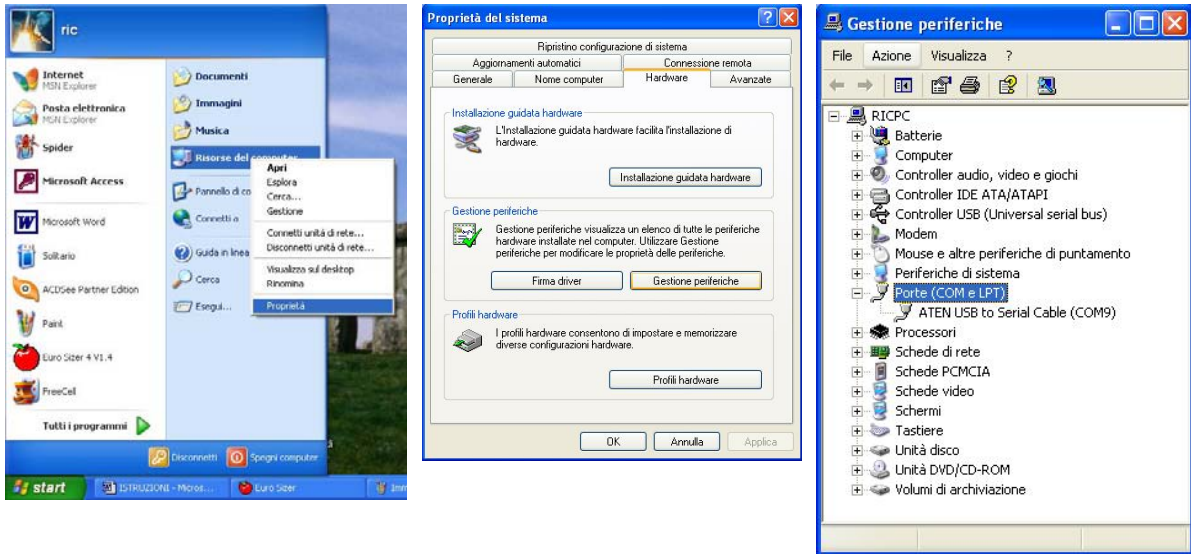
ric

Internet
MSN Explorer

Posta elettronica
MSN Explorer

Spider

Microsoft Access

Microsoft Word

Solitario

ACDSee Partner Edition

Paint

Euro Sizer 4 V1.4

FreeCell

Tutti i programmi

Documenti

Immagini

Musica

Risorse del computer

Pannello di co

Connetti a

Guida in linea

Cerca

Esegui...

Apri
Esplora
Cerca...
Gestione

Connetti unità di rete...
Disconnetti unità di rete...

Visualizza sul desktop
Rinomina

Proprietà

Disconnetti
Spegni computer

start
ISTRUZIONI - Micros...
Euro Sizer
Imm

Proprietà del sistema

Ripristino configurazione di sistema
Aggiornamenti automatici
Connessione remota
Generale
Nome computer
Hardware
Avanzate

Installazione guidata hardware
L'Installazione guidata hardware facilita l'installazione di hardware.
Installazione guidata hardware

Gestione periferiche
Gestione periferiche visualizza un elenco di tutte le periferiche hardware installate nel computer. Utilizzare Gestione periferiche per modificare le proprietà delle periferiche.
Firma driver
Gestione periferiche

Profili hardware
I profili hardware consentono di impostare e memorizzare diverse configurazioni hardware.
Profili hardware

OK
Annulla
Applica

Gestione periferiche

File
Azione
Visualizza
?

RICPC
Batterie
Computer
Controller audio, video e giochi
Controller IDE ATA/ATAPI
Controller USB (Universal serial bus)
Modem
Mouse e altre periferiche di puntamento
Periferiche di sistema
Porte (COM e LPT)
ATEN USB to Serial Cable (COM9)
Processori
Schede di rete
Schede PCMCIA
Schede video
Schermi
Tastiere
Unità disco
Unità DVD/CD-ROM
Volumi di archiviazione